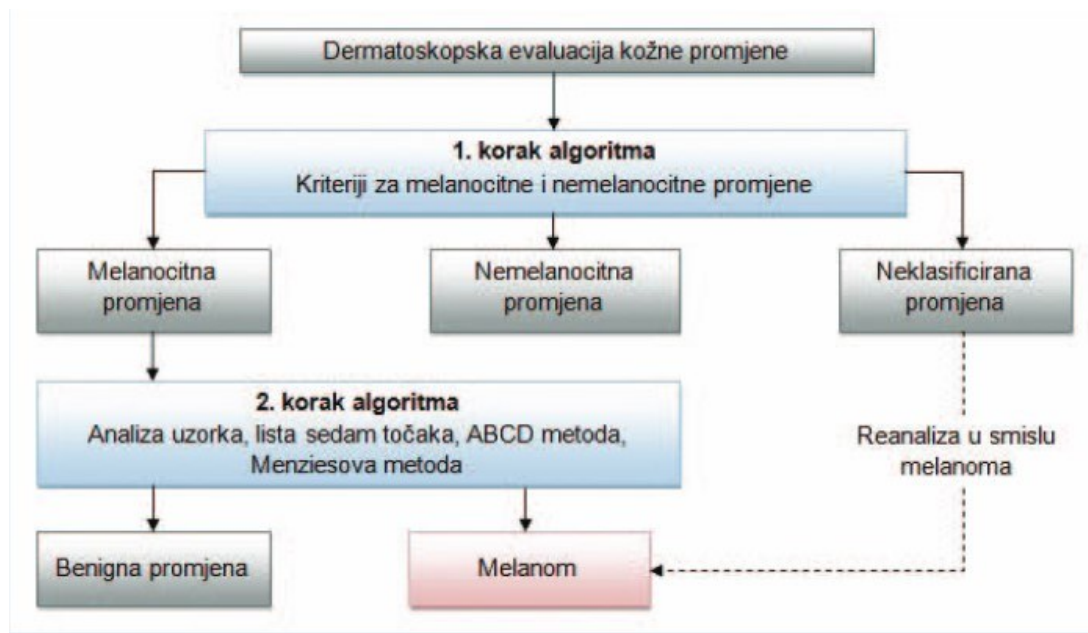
Dermatoskopska evaluacija kožne promjene

**1. korak algoritma**
Kriteriji za melanocitne i nemelanocitne promjene

Melanocitna promjena

Nemelanocitna promjena

Neklasificirana promjena

**2. korak algoritma**
Analiza uzorka, lista sedam točaka, ABCD metoda, Menziesova metoda

Reanaliza u smislu melanoma

Benigna promjena

Melanom